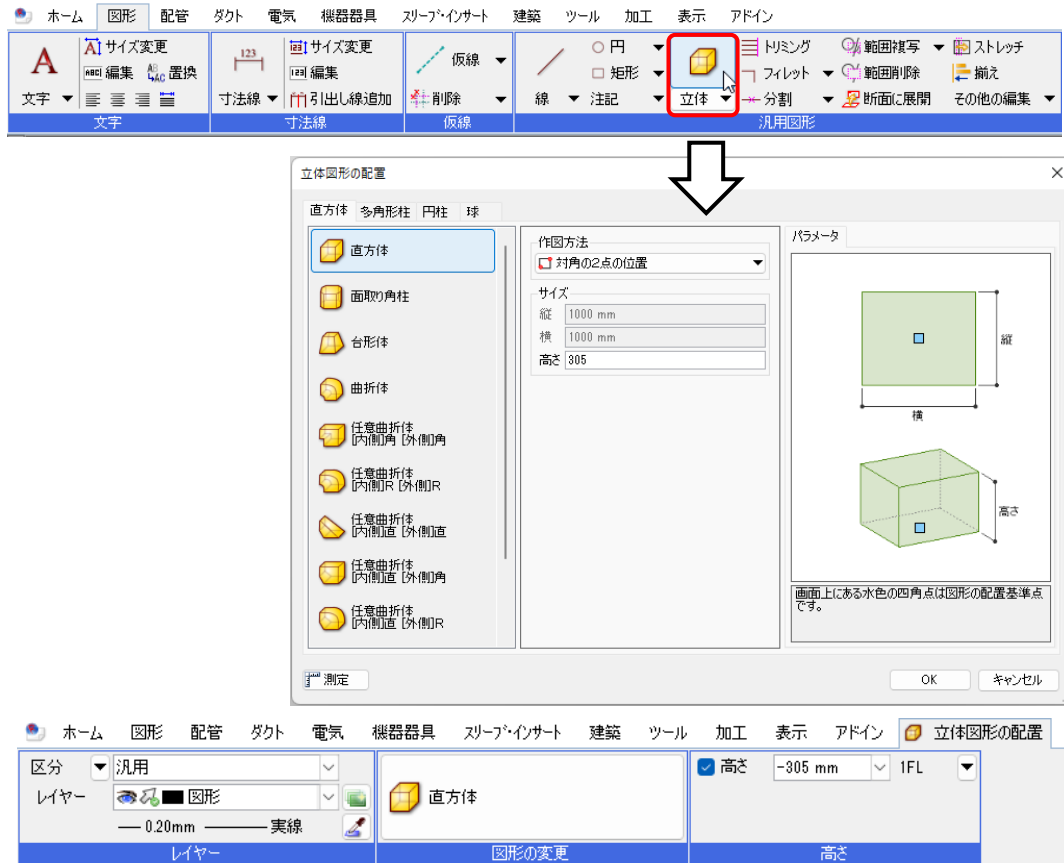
ホーム 図形 配管 ダクト 電気 機器器具 スリーブ･インサート 建築 ツール 加工 表示 アドイン

サイズ変更
編集 置換
文字
123
サイズ変更
編集
寸法線 引出し線追加
仮線
削除
線 注記
円
矩形
立体
トリミング
フィレット
分割
範囲複写
範囲削除
断面に展開
ストレッチ
揃え
その他の編集

文字 寸法線 仮線 汎用図形

立体図形の配置

直方体 多角形柱 円柱 球

直方体
面取り角柱
台形体
曲折体
任意曲折体 [内側]角 [外側]角
任意曲折体 [内側]R [外側]R
任意曲折体 [内側]直 [外側]直
任意曲折体 [内側]直 [外側]角
任意曲折体 [内側]直 [外側]R

作図方法
対角の2点の位置
サイズ
縦 1000 mm
横 1000 mm
高さ 305

パラメータ
縦
横
高さ
画面上にある水色の四角点は図形の配置基準点です。

測定
OK キャンセル

ホーム 図形 配管 ダクト 電気 機器器具 スリーブ･インサート 建築 ツール 加工 表示 アドイン 立体図形の配置

区分 汎用
レイヤー 図形
— 0.20mm ——— 実線
直方体
高さ -305 mm 1FL
レイヤー 図形の変更 高さ